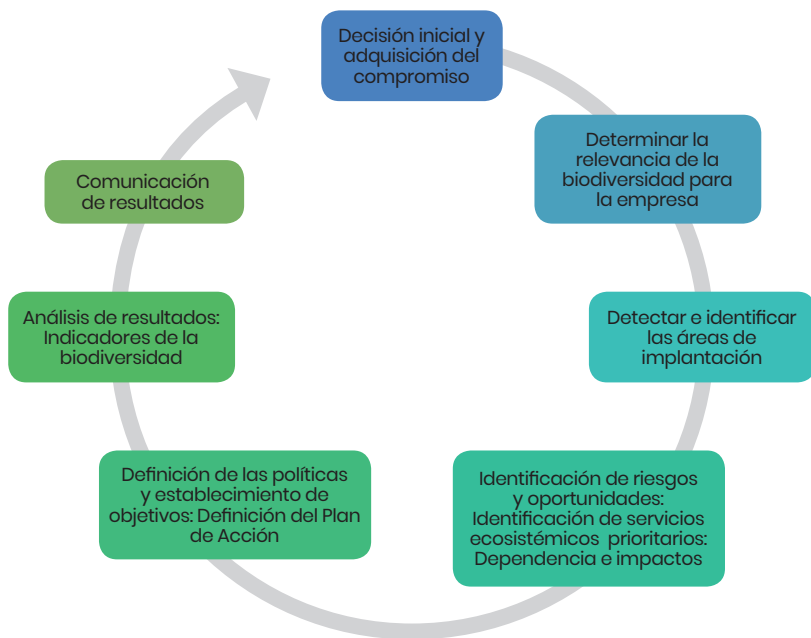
Decisión inicial y adquisición del compromiso

Determinar la relevancia de la biodiversidad para la empresa

Detectar e identificar las áreas de implantación

Identificación de riesgos y oportunidades: Identificación de servicios ecosistémicos prioritarios: Dependencia e impactos

Definición de las políticas y establecimiento de objetivos: Definición del Plan de Acción

Análisis de resultados: Indicadores de la biodiversidad

Comunicación de resultados